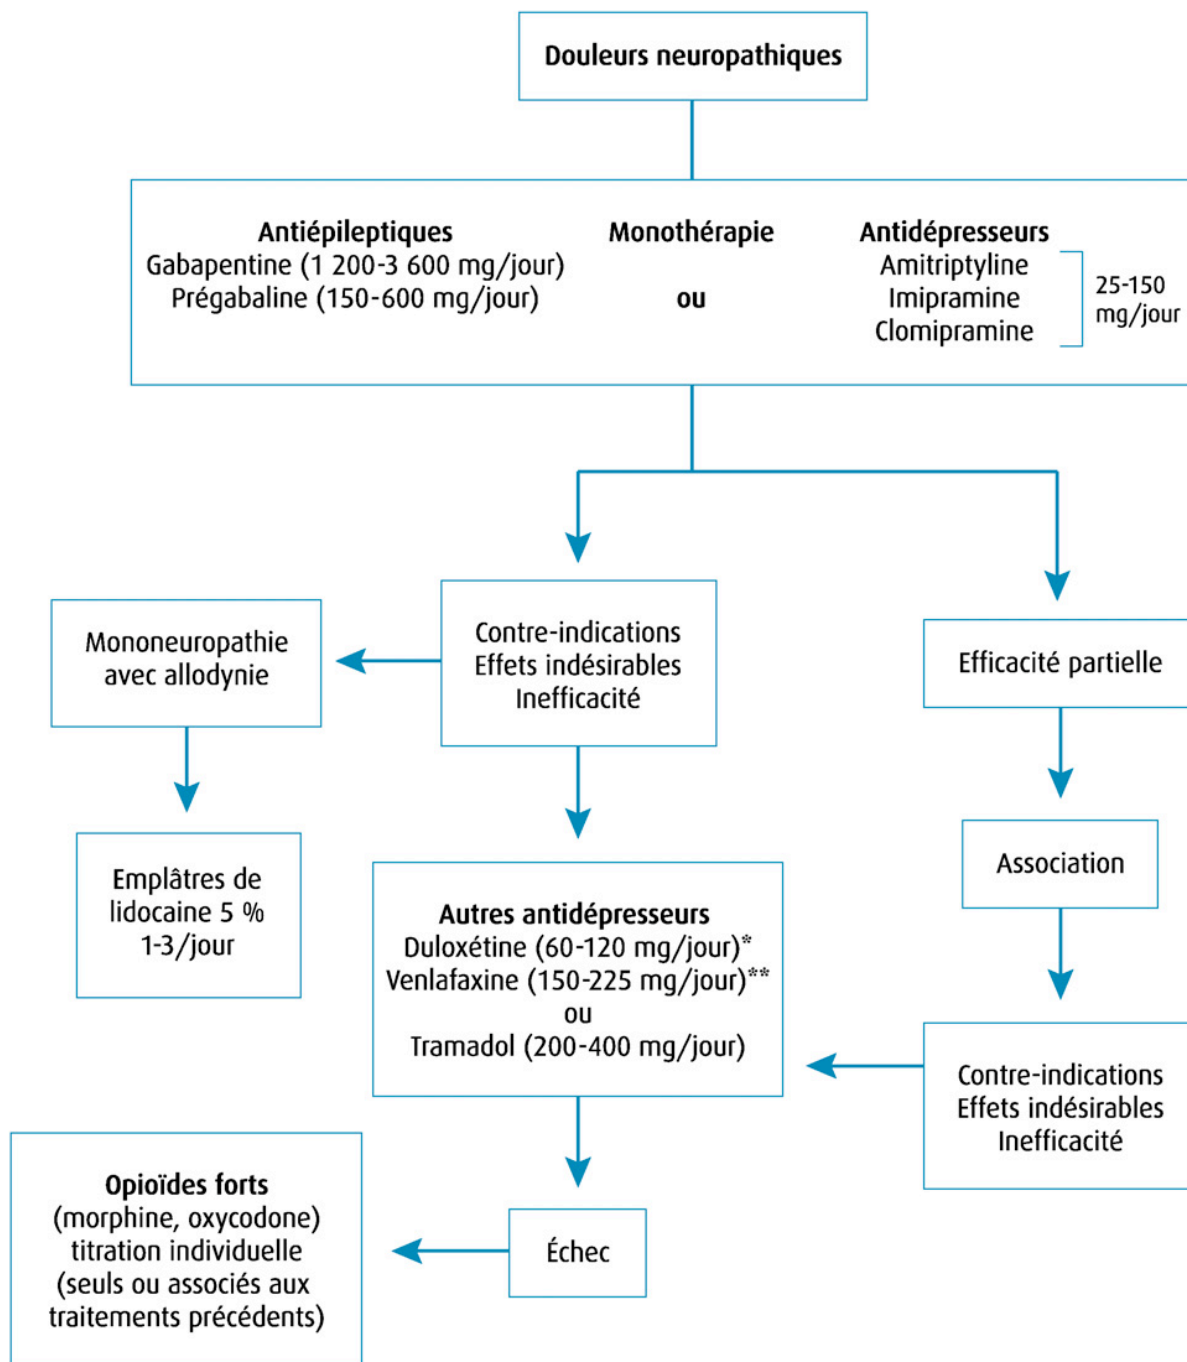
Douleurs neuropathiques

Antiépileptiques
Gabapentine (1 200-3 600 mg/jour)
Prégabaline (150-600 mg/jour)

Monothérapie
ou

Antidépresseurs
Amitriptyline
Imipramine
Clomipramine

25-150 mg/jour

Mononeuropathie avec allodynie

Contre-indications
Effets indésirables
Inefficacité

Efficacité partielle

Emplâtres de lidocaine 5 %
1-3/jour

Association

Autres antidépresseurs
Duloxétine (60-120 mg/jour)*
Venlafaxine (150-225 mg/jour)**
ou
Tramadol (200-400 mg/jour)

Contre-indications
Effets indésirables
Inefficacité

Opioïdes forts
(morphine, oxycodone)
titration individuelle
(seuls ou associés aux traitements précédents)

Échec